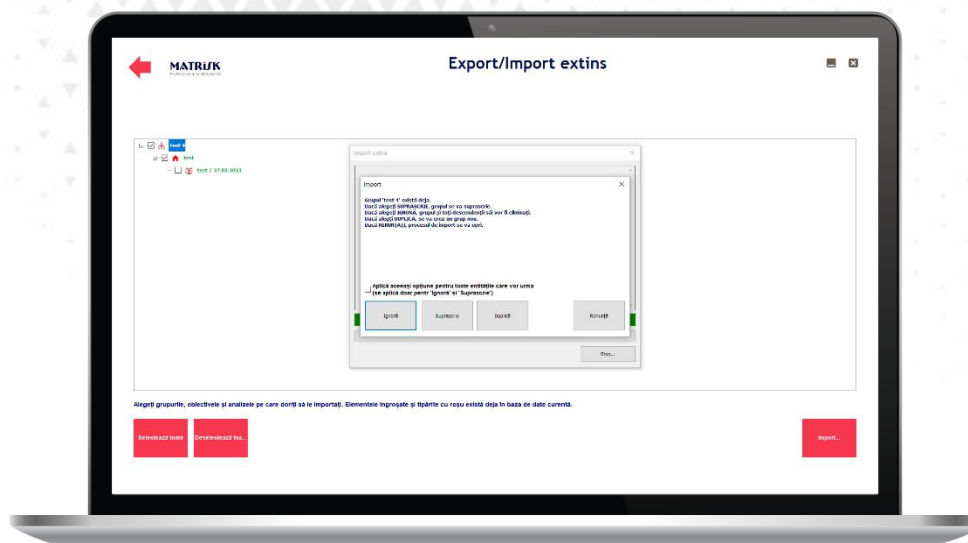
MATRISK

Export/Import extins

test 4

test

test / 27.02.2020

Import extins

Import

Grupul "test 4" există deja.
Dacă alegeți SUPRASCRIE, grupul se va suprascrie.
Dacă alegeți IGNORĂ, grupul și toți descendenții săi vor fi eliminați.
Dacă alegeți DUPLICĂ, se va crea un grup nou.
Dacă RENUNȚAȚI, procesul de import se va opri.

Aplică această opțiune pentru toate entitățile care vor urma
(se aplică doar pentru 'Ignoră' și 'Suprascrie')

Ignoră

Suprascrie

Duplică

Renunță

Stop...

Alegeți grupurile, obiectivele și analizele pe care doriți să le importați. Elementele îngroșate și tipărite cu roșu există deja în baza de date curentă.

Selectează toate

Deselectează toa...

Import...